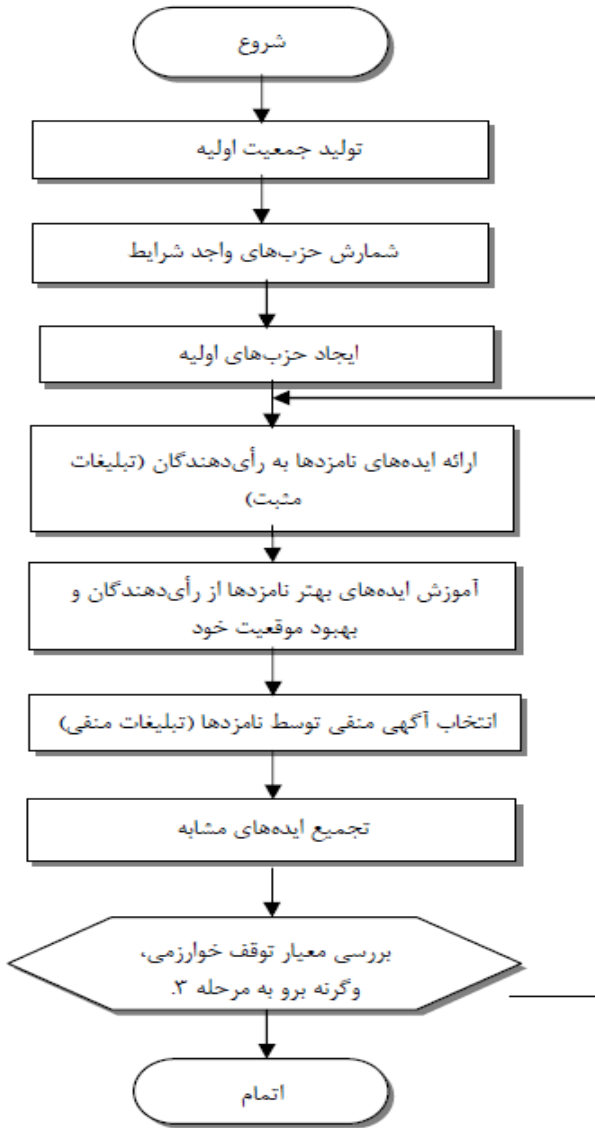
شروع

تولید جمعیت اولیه

شمارش حزب‌های واجد شرایط

ایجاد حزب‌های اولیه

ارائه ایده‌های نامزدها به رأی‌دهندگان (تبلیغات مثبت)

آموزش ایده‌های بهتر نامزدها از رأی‌دهندگان و بهبود موقعیت خود

انتخاب آگهی منفی توسط نامزدها (تبلیغات منفی)

تجمیع ایده‌های مشابه

بررسی معیار توقف خوارزمی، وگرنه برو به مرحله ۳.

اتمام